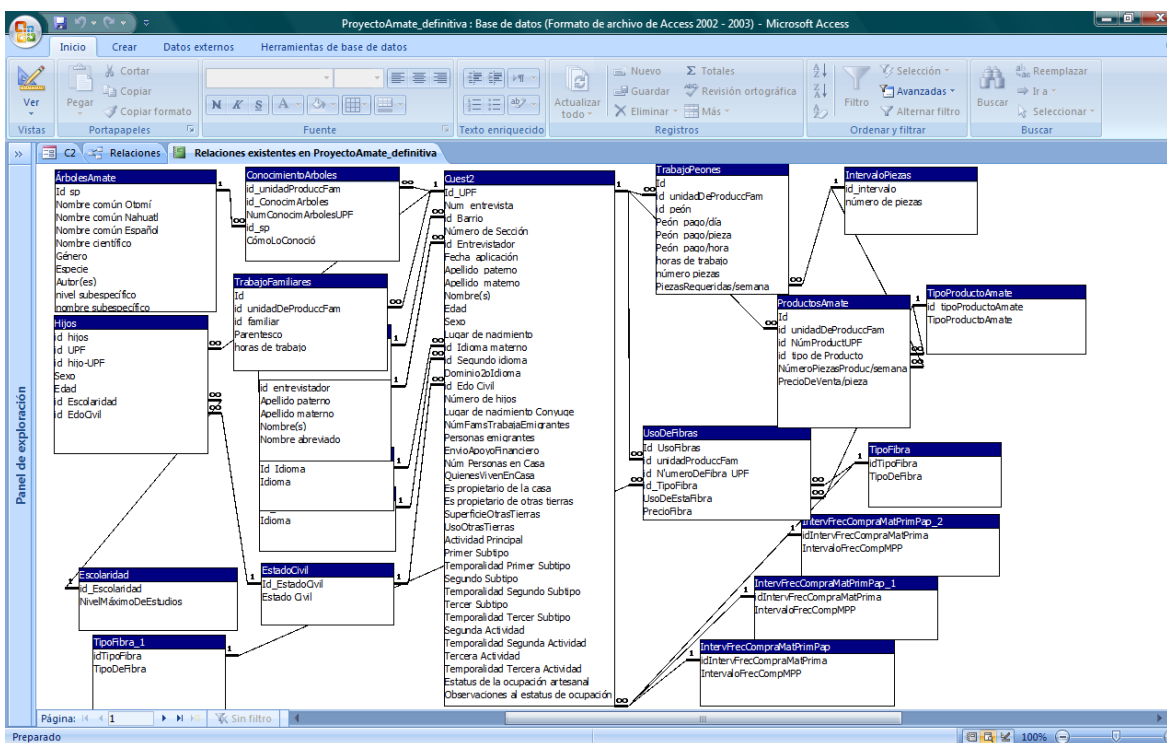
ProyectoAmate_definitiva : Base de datos (Formato de archivo de Access 2002 - 2003) - Microsoft Access

Inicio Crear Datos externos Herramientas de base de datos

Ver
Vistas
Pegar
Cortar
Copiar
Copiar formato
Portapapeles
Fuente
Texto enriquecido
Actualizar todo
Nuevo
Guardar
Eliminar
Totales
Revisión ortográfica
Más
Registros
Filtro
Selección
Avanzadas
Alternar filtro
Ordenar y filtrar
Buscar
Reemplazar
Ir a
Seleccionar
Buscar

C2 Relaciones Relaciones existentes en ProyectoAmate_definitiva

Panel de exploración

ÁrbolesAmate
Id sp
Nombre común Otomí
Nombre común Nahuatl
Nombre común Español
Nombre científico
Género
Especie
Autor(es)
nivel subespecífico
nombre subespecífico

ConocimientoArboles
id_unidadProduccFam
id_ConocimArboles
NumConocimArbolesUPF
id_sp
CómoLoConoció

TrabajoFamiliares
Id
id unidadDeProduccFam
id familiar
Parentesco
horas de trabajo

Hijos
id hijos
id UPF
id hijo-UPF
Sexo
Edad
id Escolaridad
id EdoCivil

id entrevistador
Apellido paterno
Apellido materno
Nombre(s)
Nombre abreviado

Id Idioma
Idioma

Idioma

Escolaridad
id_Escolaridad
NivelMáximoDeEstudios

EstadoCivil
Id_EstadoCivil
Estado Civil

TipoFibra_1
idTipoFibra
TipoDeFibra

Cuest2
Id_UPF
Num entrevista
id Barrio
Número de Sección
id Entrevistador
Fecha aplicación
Apellido paterno
Apellido materno
Nombre(s)
Edad
Sexo
Lugar de nacimiento
id Idioma materno
id Segundo idioma
Dominio2oIdioma
id Edo Civil
Número de hijos
Lugar de nacimiento Conyuge
NúmFamsTrabajaEmigrantes
Personas emigrantes
EnvioApoyoFinanciero
Núm Personas en Casa
QuienesVivenEnCasa
Es propietario de la casa
Es propietario de otras tierras
SuperficieOtrasTierras
UsoOtrasTierras
Actividad Principal
Primer Subtipo
Temporalidad Primer Subtipo
Segundo Subtipo
Temporalidad Segundo Subtipo
Tercer Subtipo
Temporalidad Tercer Subtipo
Segunda Actividad
Temporalidad Segunda Actividad
Tercera Actividad
Temporalidad Tercera Actividad
Estatus de la ocupación artesanal
Observaciones al estatus de ocupación

TrabajoPeones
Id
id unidadDeProduccFam
id peón
Peón pago/día
Peón pago/pieza
Peón pago/hora
horas de trabajo
número piezas
PiezasRequeridas/semana

IntervaloPiezas
id_intervalo
número de piezas

TipoProductoAmate
id tipoProductoAmate
TipoProductoAmate

ProductosAmate
Id
id unidadDeProduccFam
id NúmProductUPF
id tipo de Producto
NúmeroPiezasProduc/semana
PrecioDeVenta/pieza

UsoDeFibras
Id UsoFibras
id unidadProduccFam
id NúmeroDeFibra UPF
id_TipoFibra
UsoDeEstaFibra
PrecioFibra

TipoFibra
idTipoFibra
TipoDeFibra

IntervFrecCompraMatPrimPap_2
idIntervFrecCompraMatPrima
IntervaloFrecCompMPP

IntervFrecCompraMatPrimPap_1
idIntervFrecCompraMatPrima
IntervaloFrecCompMPP

IntervFrecCompraMatPrimPap
idIntervFrecCompraMatPrima
IntervaloFrecCompMPP

Página: 1 Sin filtro
Preparado 100%